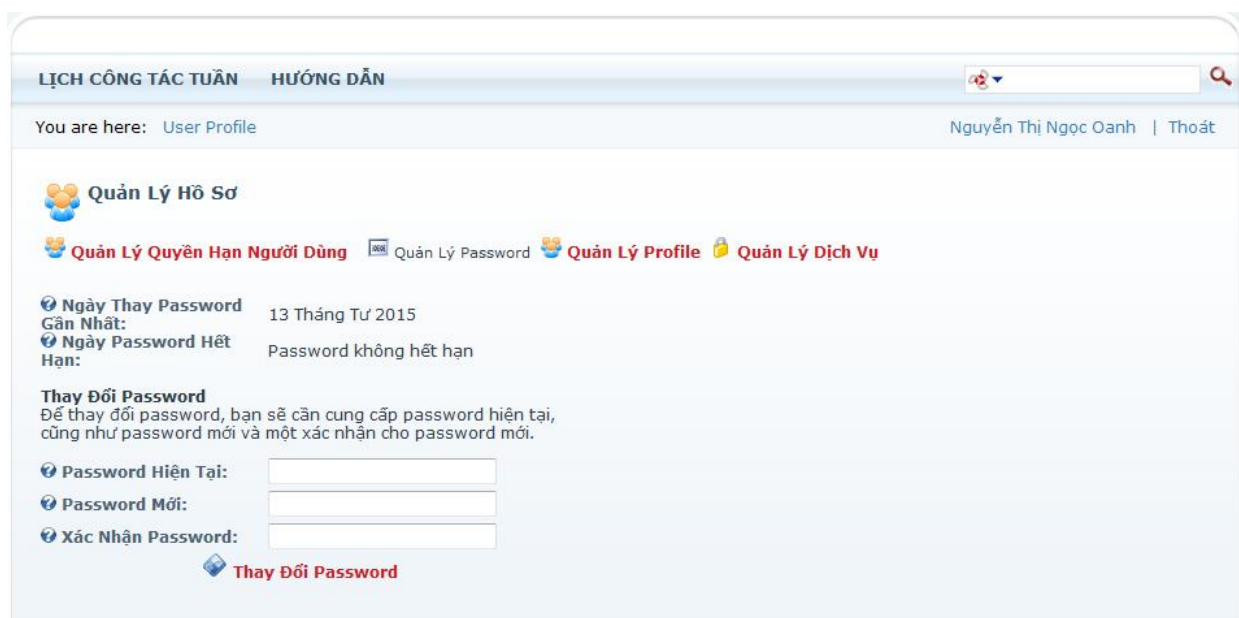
LỊCH CÔNG TÁC TUẦN HƯỚNG DẪN

You are here: User Profile

Nguyễn Thị Ngọc Oanh | Thoát

Quản Lý Hồ Sơ

Quản Lý Quyền Hạn Người Dùng Quản Lý Password Quản Lý Profile Quản Lý Dịch Vụ

Ngày Thay Password Gần Nhất: 13 Tháng Tư 2015
Ngày Password Hết Hạn: Password không hết hạn

Thay Đổi Password
Để thay đổi password, bạn sẽ cần cung cấp password hiện tại, cũng như password mới và một xác nhận cho password mới.

Password Hiện Tại:
Password Mới:
Xác Nhận Password:

Thay Đổi Password